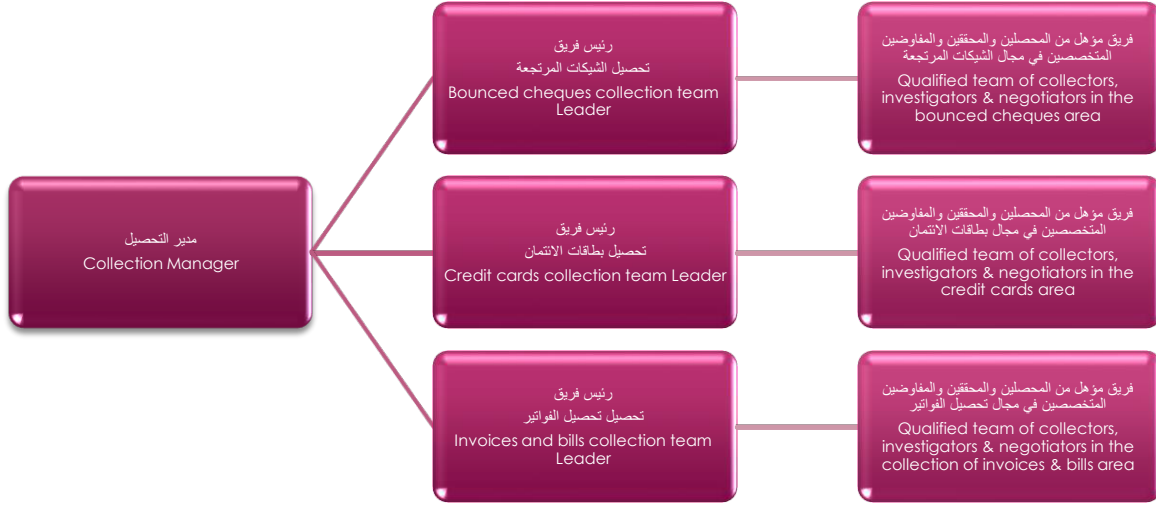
مدير التحصيل
Collection Manager

رئيس فريق
تحصيل الشيكات المرتجعة
Bounced cheques collection team Leader

فريق مؤهل من المحصلين والمحققين والمفاوضين المتخصصين في مجال الشيكات المرتجعة
Qualified team of collectors, investigators & negotiators in the bounced cheques area

رئيس فريق
تحصيل بطاقات الائتمان
Credit cards collection team Leader

فريق مؤهل من المحصلين والمحققين والمفاوضين المتخصصين في مجال بطاقات الائتمان
Qualified team of collectors, investigators & negotiators in the credit cards area

رئيس فريق
تحصيل تحصيل الفواتير
Invoices and bills collection team Leader

فريق مؤهل من المحصلين والمحققين والمفاوضين المتخصصين في مجال تحصيل الفواتير
Qualified team of collectors, investigators & negotiators in the collection of invoices & bills area